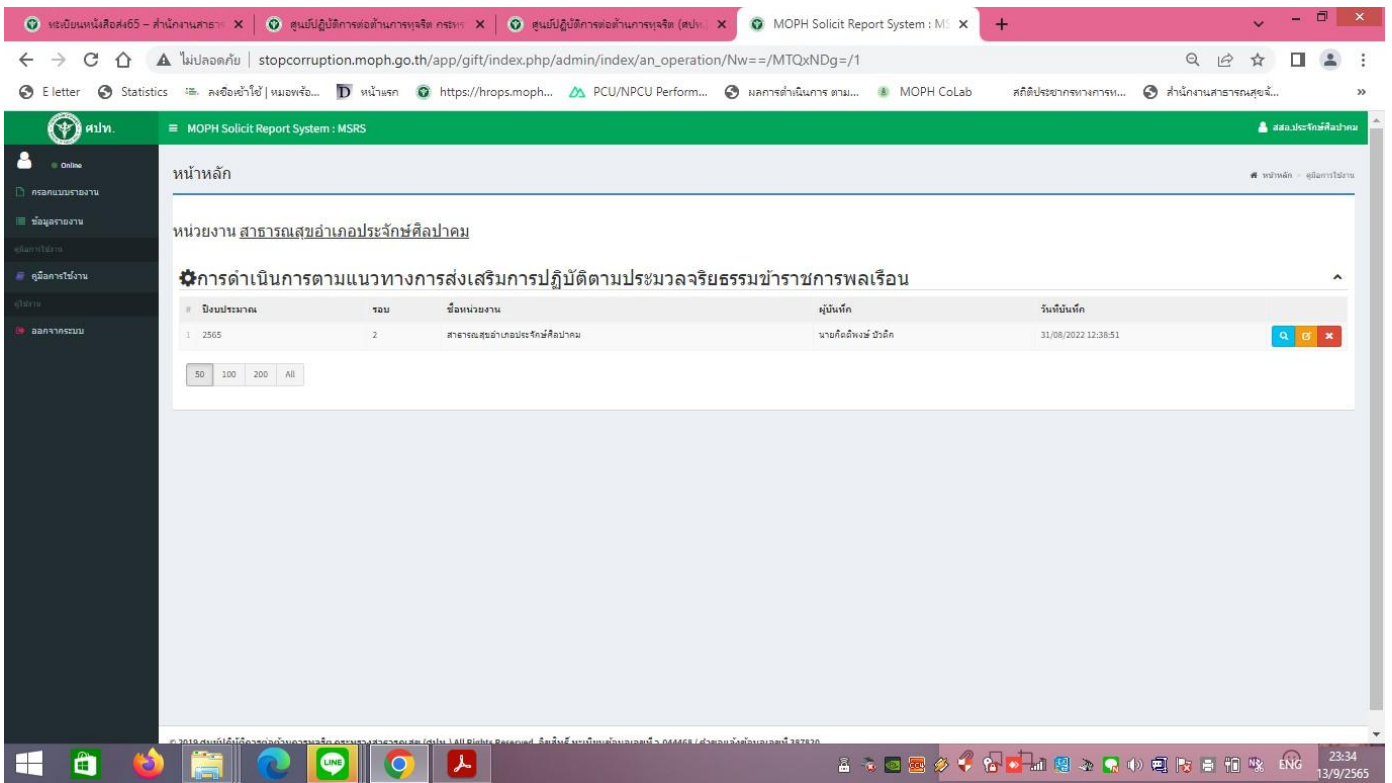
ทะเบียนหนังสือส่ง65 – สำนักงานสาธา | ศูนย์ปฏิบัติการต่อต้านการทุจริต กระทร | ศูนย์ปฏิบัติการต่อต้านการทุจริต (ศปท.) | MOPH Solicit Report System : MS | +

ไม่ปลอดภัย | stopcorruption.moph.go.th/app/gift/index.php/admin/index/an_operation/Nw==/MTQxNDg=/1

E letter | Statistics | ลงชื่อเข้าใช้ | หมอพร้อ... | หน้าแรก | https://hrops.moph... | PCU/NPCU Perform... | ผลการดำเนินการ ตาม... | MOPH CoLab | สถิติประชากรทางการท... | สำนักงานสาธารณสุขจั...

ศปท.

≡ MOPH Solicit Report System : MSRS

สสอ.ประจักษ์ศิลปาคม

Online

กรอกแบบรายงาน

ข้อมูลรายงาน

คู่มือการใช้งาน

คู่มือการใช้งาน

ผู้ใช้งาน

ออกจากระบบ

หน้าหลัก

หน้าหลัก > คู่มือการใช้งาน

หน่วยงาน สาธารณสุขอำเภอประจักษ์ศิลปาคม

การดำเนินการตามแนวทางการส่งเสริมการปฏิบัติตามประมวลจริยธรรมข้าราชการพลเรือน

| # | ปีงบประมาณ | รอบ | ชื่อหน่วยงาน | ผู้บันทึก | วันที่บันทึก |
|---|---|---|---|---|---|
| 1 | 2565 | 2 | สาธารณสุขอำเภอประจักษ์ศิลปาคม | นายกิตติพงษ์ บัวดิก | 31/08/2022 12:38:51 |

50 | 100 | 200 | All

© 2018 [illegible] All Rights Reserved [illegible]

ENG 23:34 13/9/2565